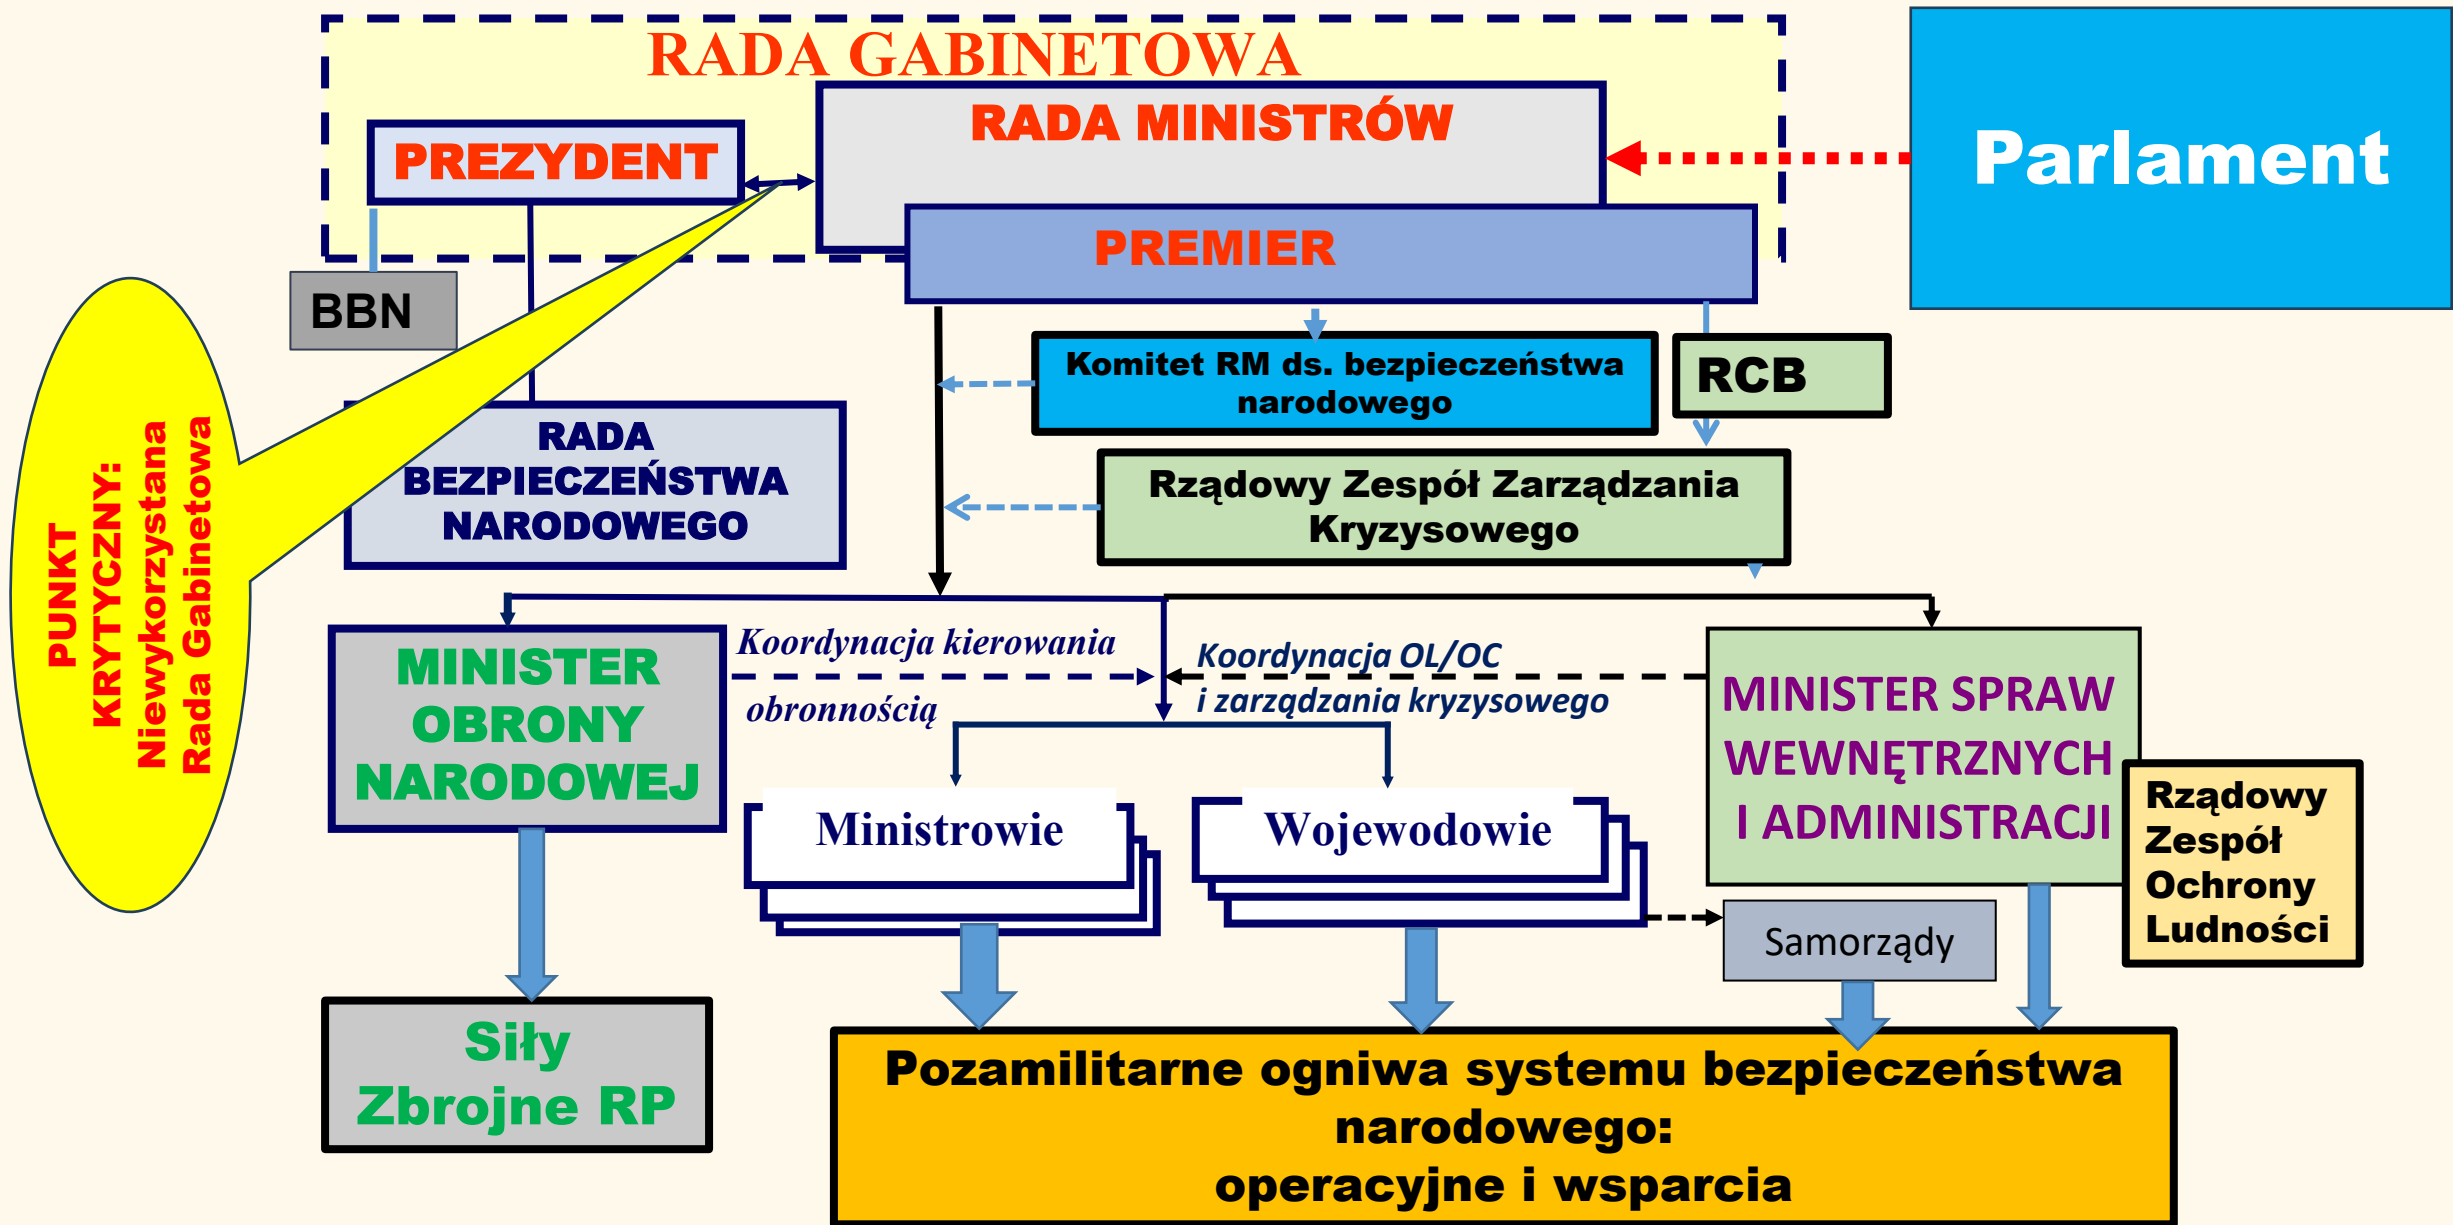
RADA GABINETOWA

RADA MINISTRÓW

PREZYDENT

Parlament

PREMIER

BBN

Komitet RM ds. bezpieczeństwa narodowego

RCB

RADA BEZPIECZEŃSTWA NARODOWEGO

Rządowy Zespół Zarządzania Kryzysowego

PUNKT KRYTYCZNY: Niewykorzystana Rada Gabinetowa

MINISTER OBRONY NARODOWEJ

Koordynacja kierowania obronnością

Koordynacja OL/OC i zarządzania kryzysowego

MINISTER SPRAW WEWNĘTRZNYCH I ADMINISTRACJI

Ministrowie

Wojewodowie

Rządowy Zespół Ochrony Ludności

Samorządy

Siły Zbrojne RP

Pozamilitarne ogniwa systemu bezpieczeństwa narodowego: operacyjne i wsparcia